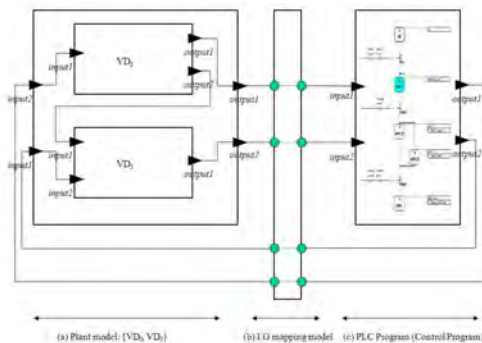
input1
output1
VD$_1$
output2
input2
output1
input1
VD$_2$
output2
input1
input2
output2
input1
input2
output1
output2

(a) Plant model: {VD$_1$, VD$_2$}
(b) I/O mapping model
(c) PLC Program (Control Program)